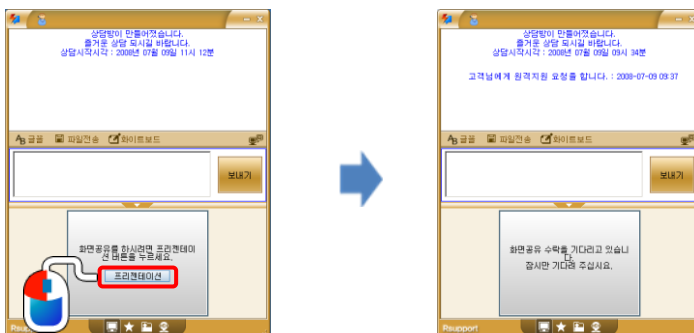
상담방이 만들어졌습니다.
즐거운 상담 되시길 바랍니다.
상담시작시각 : 2008년 07월 09일 11시 12분

글꼴 파일전송 화이트보드

보내기

화면공유를 하시려면 프리젠테이션 버튼을 누르세요.

프리젠테이션

상담방이 만들어졌습니다.
즐거운 상담 되시길 바랍니다.
상담시작시각 : 2008년 07월 09일 09시 34분

고객님에게 원격지원 요청을 합니다. : 2008-07-09 09:37

글꼴 파일전송 화이트보드

보내기

화면공유 수락을 기다리고 있습니다.
잠시만 기다려 주십시요.

Rsupport